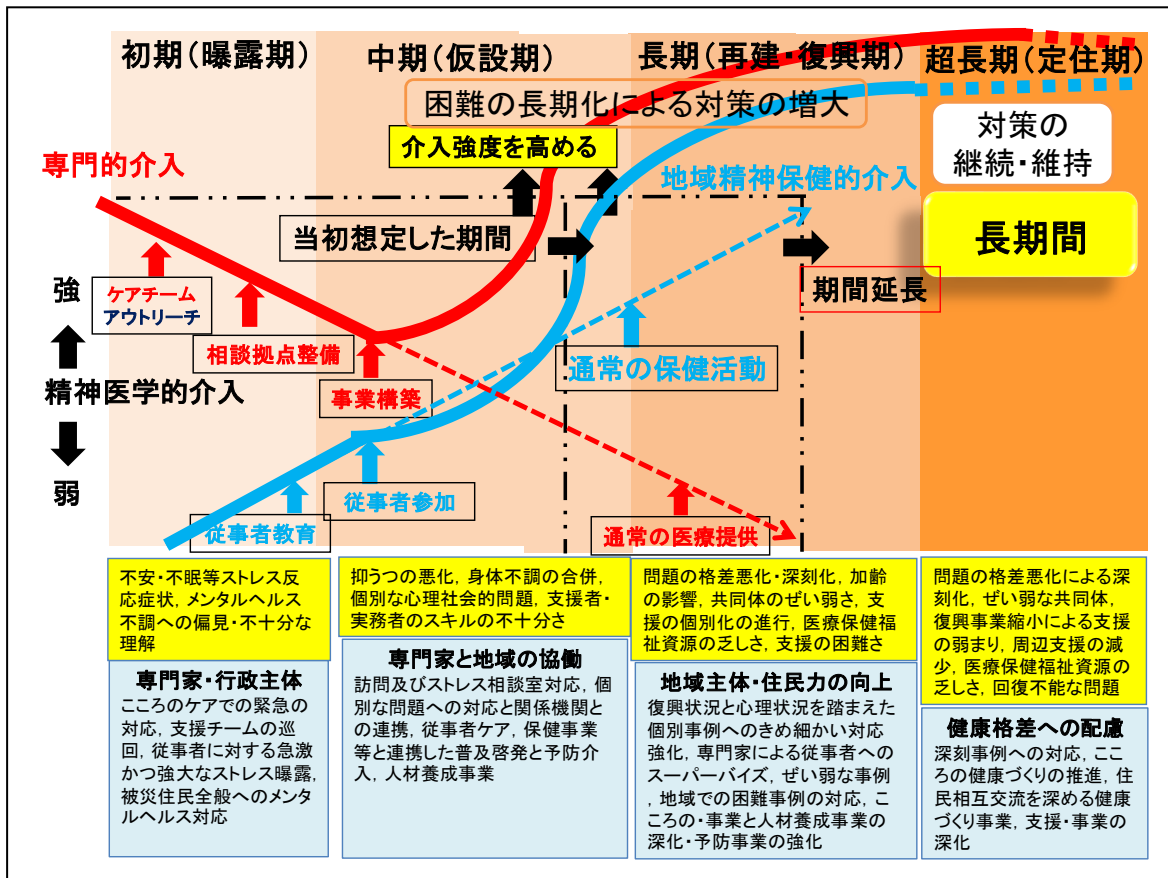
初期（曝露期）

中期（仮設期）

長期（再建・復興期）

超長期（定住期）

困難の長期化による対策の増大

対策の継続・維持

専門的介入

介入強度を高める

地域精神保健的介入

当初想定した期間

長期間

期間延長

強

ケアチーム
アウトリーチ

相談拠点整備

精神医学的介入

事業構築

通常の保健活動

弱

従事者参加

従事者教育

通常の医療提供

不安・不眠等ストレス反応症状，メンタルヘルス不調への偏見・不十分な理解

抑うつの悪化，身体不調の合併，個別な心理社会的問題，支援者・実務者のスキルの不十分さ

問題の格差悪化・深刻化，加齢の影響，共同体のぜい弱さ，支援の個別化の進行，医療保健福祉資源の乏しさ，支援の困難さ

問題の格差悪化による深刻化，ぜい弱な共同体，復興事業縮小による支援の弱まり，周辺支援の減少，医療保健福祉資源の乏しさ，回復不能な問題

専門家・行政主体
こころのケアでの緊急の対応，支援チームの巡回，従事者に対する急激かつ強大なストレス曝露，被災住民全般へのメンタルヘルス対応

専門家と地域の協働
訪問及びストレス相談室対応，個別な問題への対応と関係機関との連携，従事者ケア，保健事業等と連携した普及啓発と予防介入，人材養成事業

地域主体・住民力の向上
復興状況と心理状況を踏まえた個別事例へのきめ細かい対応強化，専門家による従事者へのスーパーバイズ，ぜい弱な事例，地域での困難事例の対応，こころの・事業と人材養成事業の深化・予防事業の強化

健康格差への配慮
深刻事例への対応，こころの健康づくりの推進，住民相互交流を深める健康づくり事業，支援・事業の深化